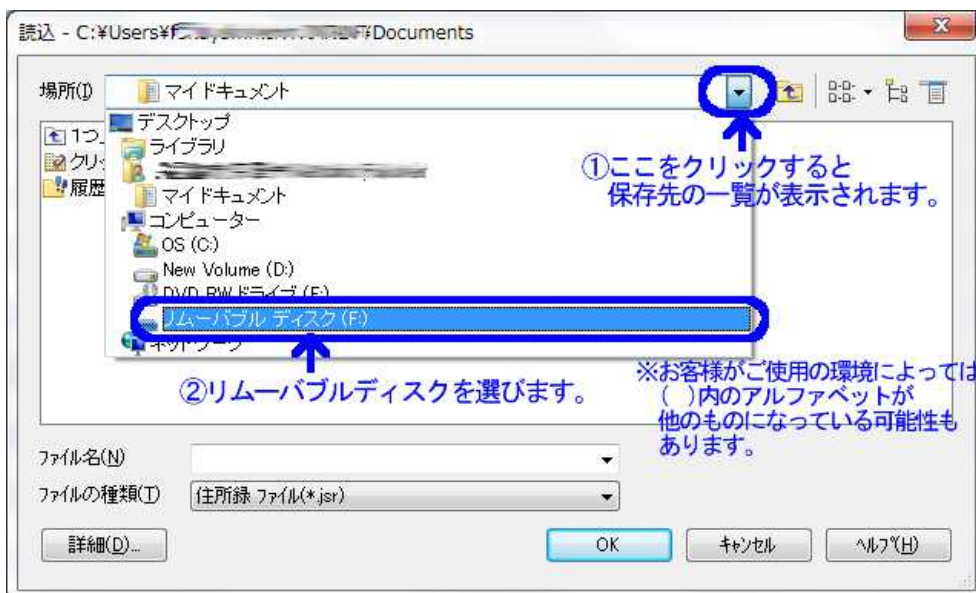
読込 - C:¥Users¥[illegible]¥Documents

場所(I) マイドキュメント

1つ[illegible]
クリ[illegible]
履歴

デスクトップ
ライブラリ
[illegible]
マイドキュメント
コンピューター
OS (C:)
New Volume (D:)
DVD RW ドライブ (E:)
リムーバブル ディスク (F:)
ネットワーク

①ここをクリックすると
保存先の一覧が表示されます。

②リムーバブルディスクを選びます。

※お客様がご使用の環境によっては
( )内のアルファベットが
他のものになっている可能性も
あります。

ファイル名(N)
ファイルの種類(T) 住所録 ファイル(*.jsr)

詳細(D)...
OK
キャンセル
ヘルプ(H)